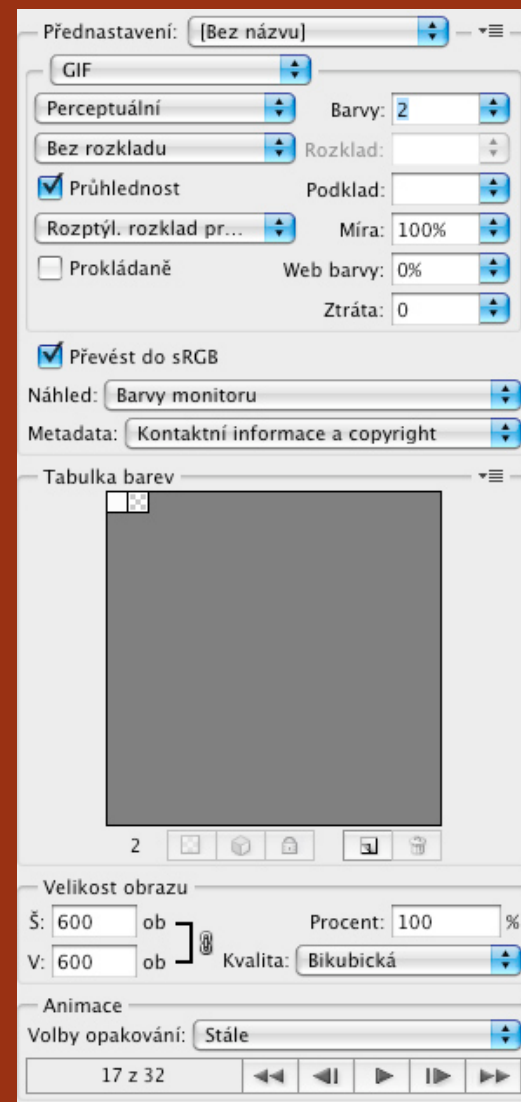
Přednastavení: [Bez názvu]

GIF

Perceptuální

Barvy: 2

Bez rozkladu

Rozklad:

Průhlednost

Podklad:

Rozptýl. rozklad pr...

Míra: 100%

Prokládaně

Web barvy: 0%

Ztráta: 0

Převést do sRGB

Náhled: Barvy monitoru

Metadata: Kontaktní informace a copyright

Tabulka barev

2

Velikost obrazu

Š: 600 ob

V: 600 ob

Procent: 100 %

Kvalita: Bikubická

Animace

Volby opakování: Stále

17 z 32